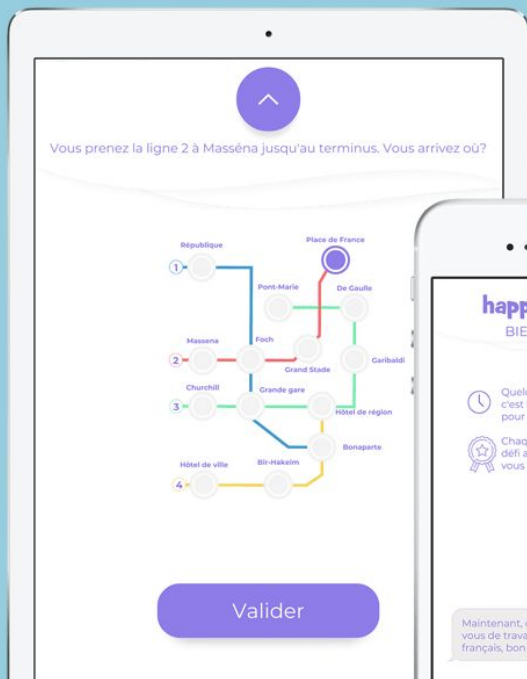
Vous prenez la ligne 2 à Masséna jusqu'au terminus. Vous arrivez où?

République
Place de France
Pont-Marie
De Gaulle
1
Massena
Foch
2
Garibaldi
Grand Stade
Churchill
Grande gare
3
Hôtel de région
Bonaparte
Hôtel de ville
Bir-Hakeim
4

Valider

happ
BIE

Quel
c'est
pour

Chaq
défi a
vous

Maintenant,
vous de trava
français, bon